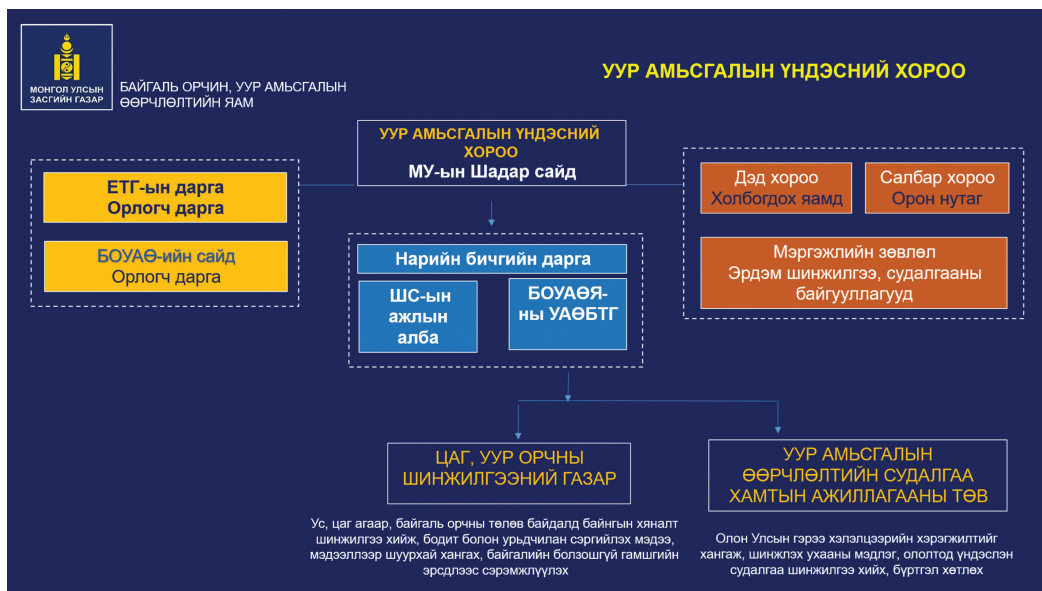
МОНГОЛ УЛСЫН ЗАСГИЙН ГАЗАР

БАЙГАЛЬ ОРЧИН, УУР АМЬСГАЛЫН ӨӨРЧЛӨЛТИЙН ЯАМ

УУР АМЬСГАЛЫН ҮНДЭСНИЙ ХОРОО

УУР АМЬСГАЛЫН ҮНДЭСНИЙ ХОРОО
МУ-ын Шадар сайд

ЕТГ-ын дарга
Орлогч дарга

БОУАӨ-ийн сайд
Орлогч дарга

Дэд хороо
Холбогдох яамд

Салбар хороо
Орон нутаг

Мэргэжлийн зөвлөл
Эрдэм шинжилгээ, судалгааны байгууллагууд

Нарийн бичгийн дарга

ШС-ын ажлын алба

БОУАӨЯ-ны УАӨБТГ

ЦАГ, УУР ОРЧНЫ ШИНЖИЛГЭЭНИЙ ГАЗАР

Ус, цаг агаар, байгаль орчны төлөв байдалд байнгын хяналт шинжилгээ хийж, бодит болон урьдчилан сэргийлэх мэдээ, мэдээллээр шуурхай хангах, байгалийн болзошгүй гамшгийн эрсдлээс сэрэмжлүүлэх

УУР АМЬСГАЛЫН ӨӨРЧЛӨЛТИЙН СУДАЛГАА ХАМТЫН АЖИЛЛАГААНЫ ТӨВ

Олон Улсын гэрээ хэлэлцээрийн хэрэгжилтийг хангаж, шинжлэх ухааны мэдлэг, ололтод үндэслэн судалгаа шинжилгээ хийх, бүртгэл хөтлөх